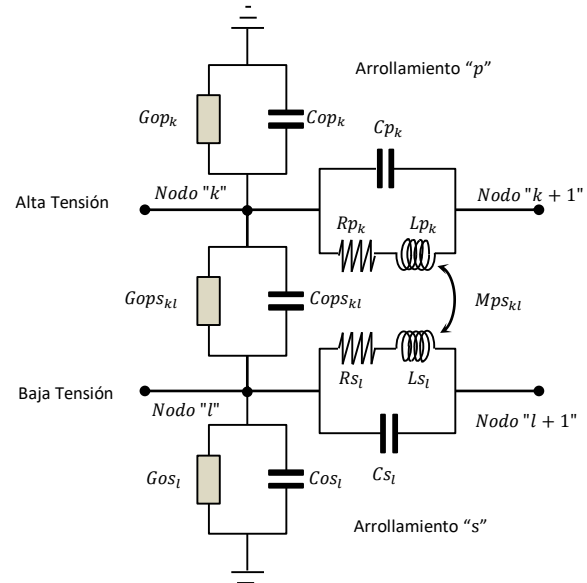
Arrollamiento "$p$"

$Gop_k$

$Cop_k$

$Cp_k$

Alta Tensión

$Nodo$ "$k$"

$Nodo$ "$k+1$"

$Rp_k$

$Lp_k$

$Gops_{kl}$

$Cops_{kl}$

$Mps_{kl}$

$Rs_l$

$Ls_l$

Baja Tensión

$Nodo$ "$l$"

$Nodo$ "$l+1$"

$Cs_l$

$Gos_l$

$Cos_l$

Arrollamiento "s"